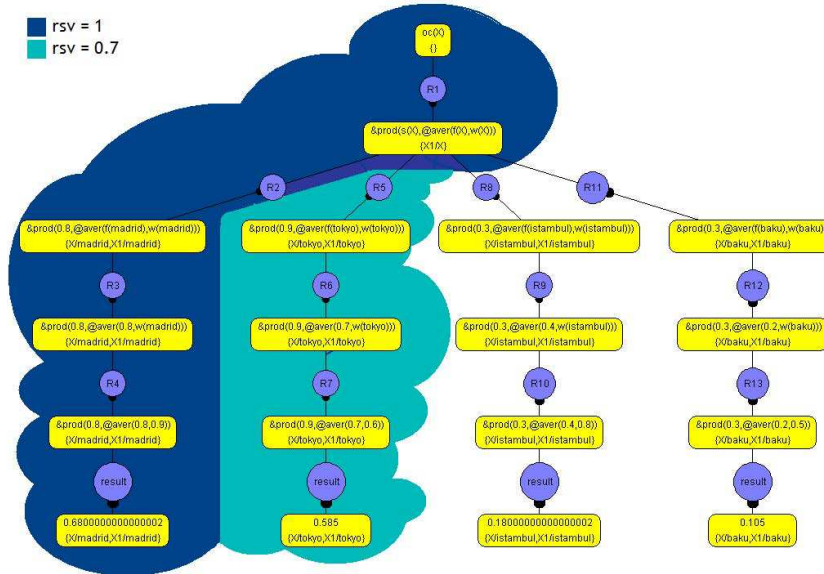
rsv = 1
rsv = 0.7

oc(X)
{}

R1

&prod(s(X),@aver(f(X),w(X)))
{X1/X}

R2

R5

R8

R11

&prod(0.8,@aver(f(madrid),w(madrid)))
{X/madrid,X1/madrid}

&prod(0.9,@aver(f(tokyo),w(tokyo)))
{X/tokyo,X1/tokyo}

&prod(0.3,@aver(f(istambul),w(istambul)))
{X/istambul,X1/istambul}

&prod(0.3,@aver(f(baku),w(baku)))
{X/baku,X1/baku}

R3

R6

R9

R12

&prod(0.8,@aver(0.8,w(madrid)))
{X/madrid,X1/madrid}

&prod(0.9,@aver(0.7,w(tokyo)))
{X/tokyo,X1/tokyo}

&prod(0.3,@aver(0.4,w(istambul)))
{X/istambul,X1/istambul}

&prod(0.3,@aver(0.2,w(baku)))
{X/baku,X1/baku}

R4

R7

R10

R13

&prod(0.8,@aver(0.8,0.9))
{X/madrid,X1/madrid}

&prod(0.9,@aver(0.7,0.6))
{X/tokyo,X1/tokyo}

&prod(0.3,@aver(0.4,0.8))
{X/istambul,X1/istambul}

&prod(0.3,@aver(0.2,0.5))
{X/baku,X1/baku}

result

result

result

result

0.6800000000000002
{X/madrid,X1/madrid}

0.585
{X/tokyo,X1/tokyo}

0.18000000000000002
{X/istambul,X1/istambul}

0.105
{X/baku,X1/baku}